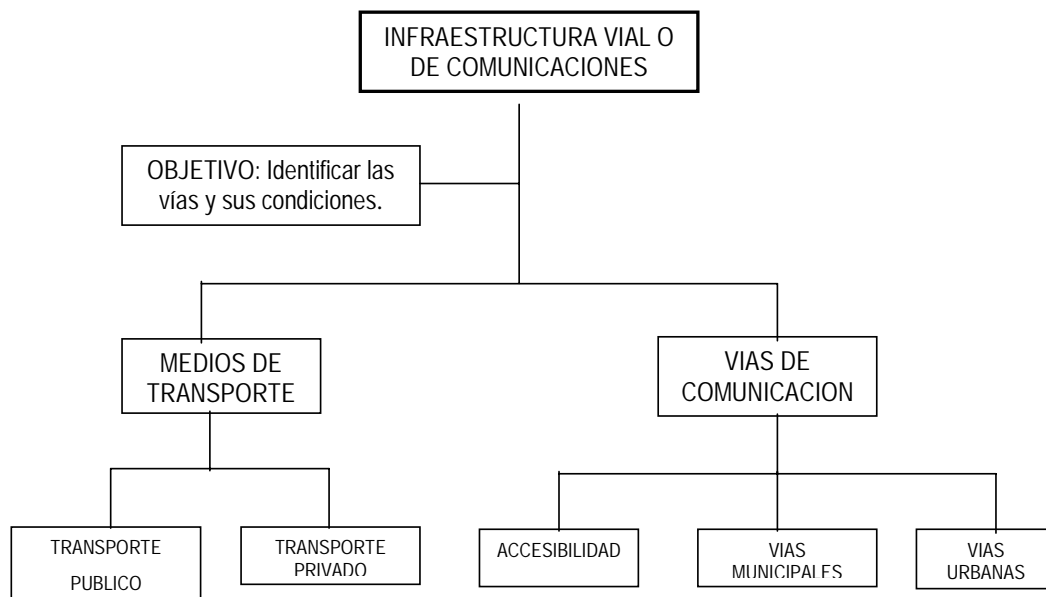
INFRAESTRUCTURA VIAL O DE COMUNICACIONES

OBJETIVO: Identificar las vías y sus condiciones.

MEDIOS DE TRANSPORTE

VIAS DE COMUNICACION

TRANSPORTE PUBLICO

TRANSPORTE PRIVADO

ACCESIBILIDAD

VIAS MUNICIPALES

VIAS URBANAS